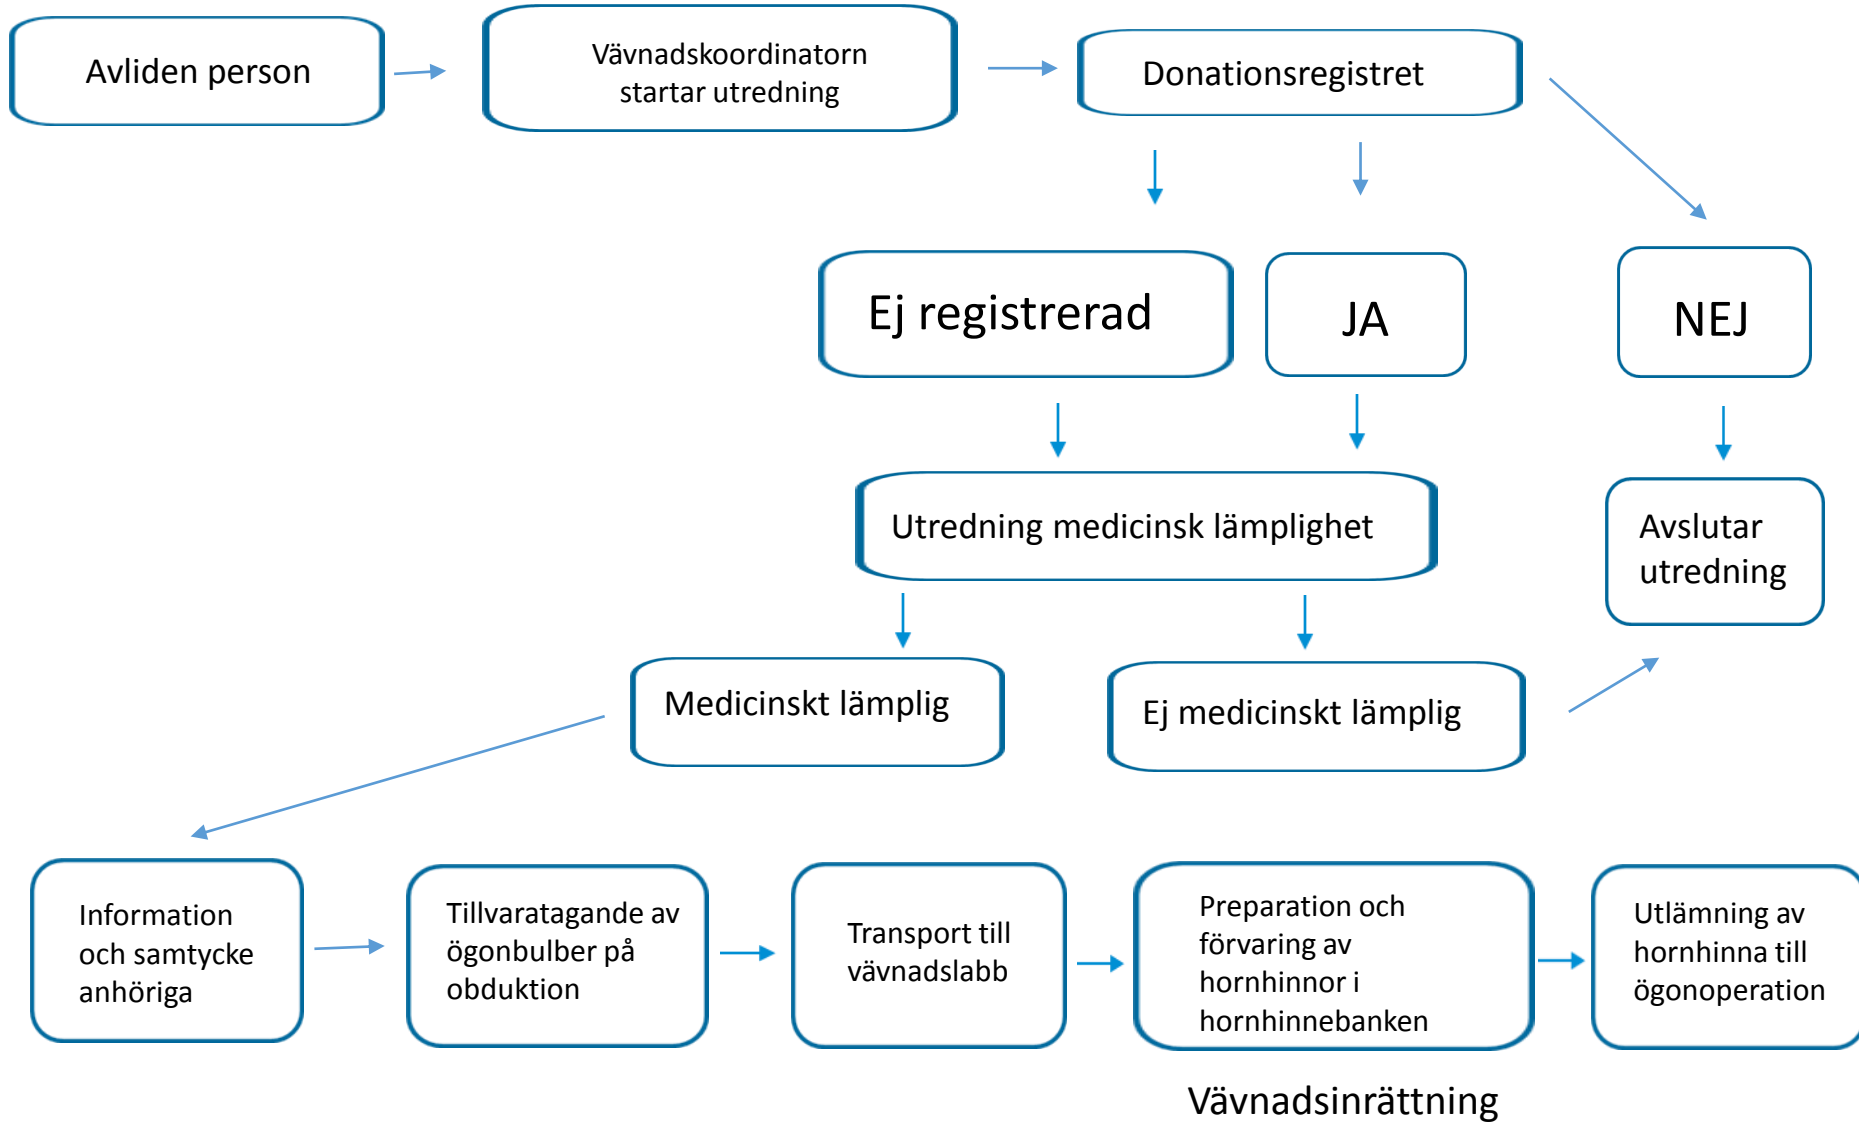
Avliden person

Vävnadskoordinatorn startar utredning

Donationsregistret

Ej registrerad

JA

NEJ

Utredning medicinsk lämplighet

Avslutar utredning

Medicinskt lämplig

Ej medicinskt lämplig

Information och samtycke anhöriga

Tillvaratagande av ögonbulber på obduktion

Transport till vävnadslabb

Preparation och förvaring av hornhinnor i hornhinnebanken

Utlämning av hornhinna till ögonoperation

Vävnadsinrättning